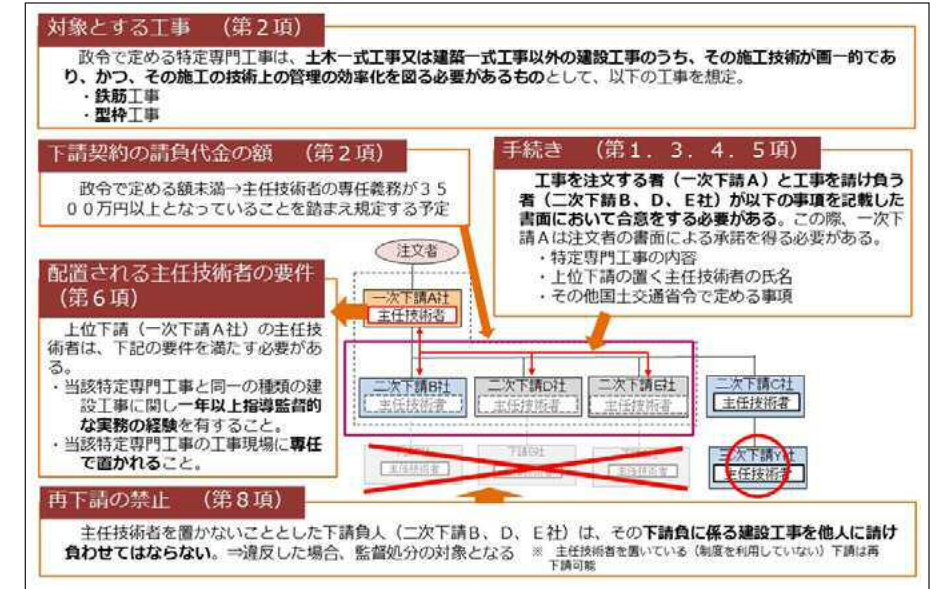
対象とする工事　（第２項）

政令で定める特定専門工事は、土木一式工事又は建築一式工事以外の建設工事のうち、その施工技術が画一的であり、かつ、その施工の技術上の管理の効率化を図る必要があるものとして、以下の工事を想定。
・鉄筋工事
・型枠工事

下請契約の請負代金の額　（第２項）

政令で定める額未満→主任技術者の専任義務が３５００万円以上となっていることを踏まえ規定する予定

手続き　（第１．３．４．５項）

工事を注文する者（一次下請A）と工事を請け負う者（二次下請B、D、E社）が以下の事項を記載した書面において合意をする必要がある。この際、一次下請Aは注文者の書面による承諾を得る必要がある。
・特定専門工事の内容
・上位下請の置く主任技術者の氏名
・その他国土交通省令で定める事項

配置される主任技術者の要件（第６項）

上位下請（一次下請A社）の主任技術者は、下記の要件を満たす必要がある。
・当該特定専門工事と同一の種類の建設工事に関し一年以上指導監督的な実務の経験を有すること。
・当該特定専門工事の工事現場に専任で置かれること。

注文者

一次下請A社
主任技術者

二次下請B社
主任技術者

二次下請D社
主任技術者

二次下請E社
主任技術者

二次下請C社
主任技術者

下請
主任技術者

下請E社
主任技術者

主任技術者

三次下請Y社
主任技術者

再下請の禁止　（第８項）

主任技術者を置かないこととした下請負人（二次下請B、D、E社）は、その下請負に係る建設工事を他人に請け負わせてはならない。⇒違反した場合、監督処分の対象となる　※　主任技術者を置いている（制度を利用していない）下請は再下請可能